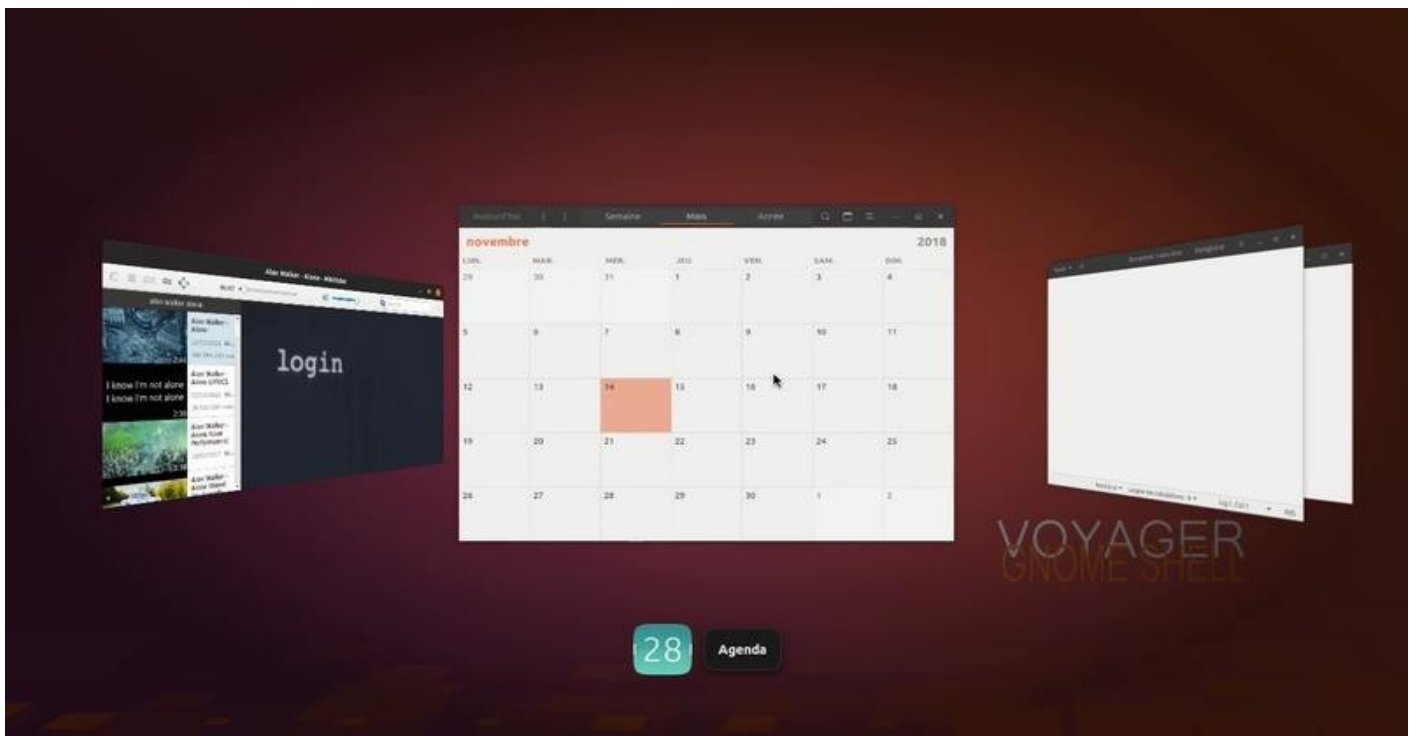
Aujourd'hui

Semaine

Mois

Année

novembre

2018

| LUN. | MAR. | MER. | JEU. | VEN. | SAM. | DIM. |
|---|---|---|---|---|---|---|
| 29 | 30 | 31 | 1 | 2 | 3 | 4 |
| 5 | 6 | 7 | 8 | 9 | 10 | 11 |
| 12 | 13 | 14 | 15 | 16 | 17 | 18 |
| 19 | 20 | 21 | 22 | 23 | 24 | 25 |
| 26 | 27 | 28 | 29 | 30 | 1 | 2 |

Alan Walker - Alone - MIXTube

alan walker alone

Alan Walker - Alone

I know I'm not alone
I know I'm not alone

Alan Walker - Alone LYRICS

Alan Walker - Alone (live Performance)

Alan Walker - Alone (tand

login

Enregistrer

VOYAGER
GNOME SHELL

28

Agenda